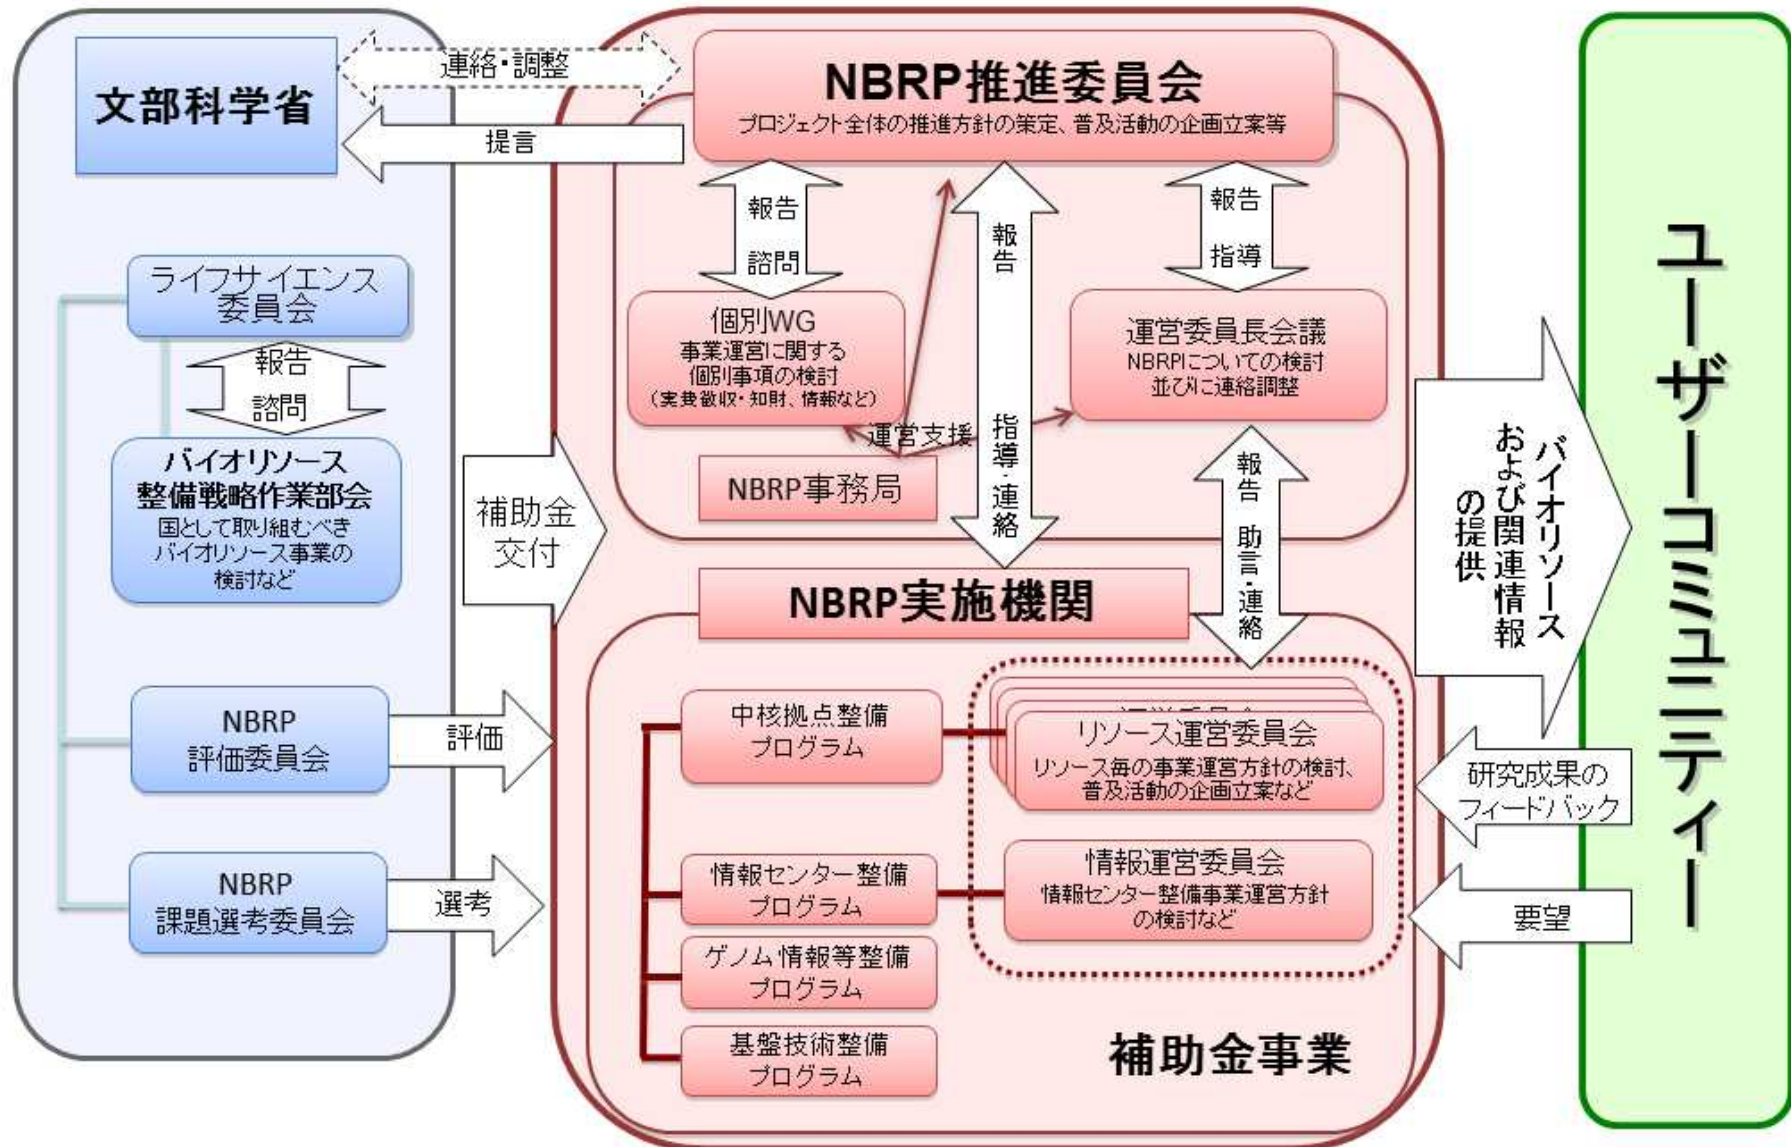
文部科学省

連絡・調整

提言

NBRP推進委員会
プロジェクト全体の推進方針の策定、普及活動の企画立案等

報告
諮問

報告

報告
指導

個別WG
事業運営に関する
個別事項の検討
（実費徴収・知財、情報など）

運営委員長会議
NBRPについての検討
並びに連絡調整

運営支援

指導・連絡

NBRP事務局

報告
助言・連絡

ライフサイエンス
委員会

報告
諮問

バイオリソース
整備戦略作業部会
国として取り組むべき
バイオリソース事業の
検討など

補助金
交付

NBRP実施機関

バイオリソース
および関連情報
の提供

ユーザーコミュニティー

NBRP
評価委員会

評価

中核拠点整備
プログラム

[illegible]
リソース運営委員会
リソース毎の事業運営方針の検討、
普及活動の企画立案など

研究成果の
フィードバック

NBRP
課題選考委員会

選考

情報センター整備
プログラム

情報運営委員会
情報センター整備事業運営方針
の検討など

要望

ゲノム情報等整備
プログラム

基盤技術整備
プログラム

補助金事業